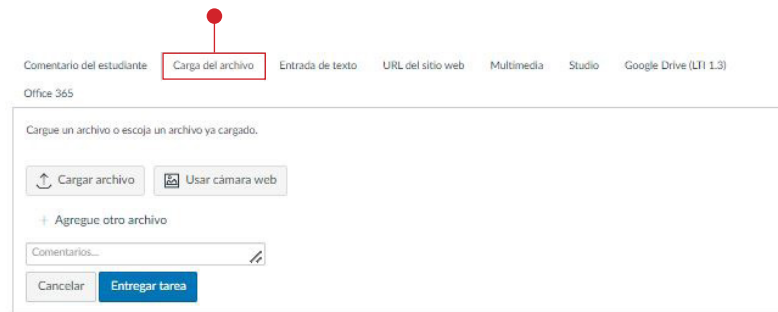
Comentario del estudiante Carga del archivo Entrada de texto URL del sitio web Multimedia Studio Google Drive (LTI 1.3) Office 365

Cargue un archivo o escoja un archivo ya cargado.

Cargar archivo Usar cámara web

+ Agregue otro archivo

Comentarios...

Cancelar Entregar tarea